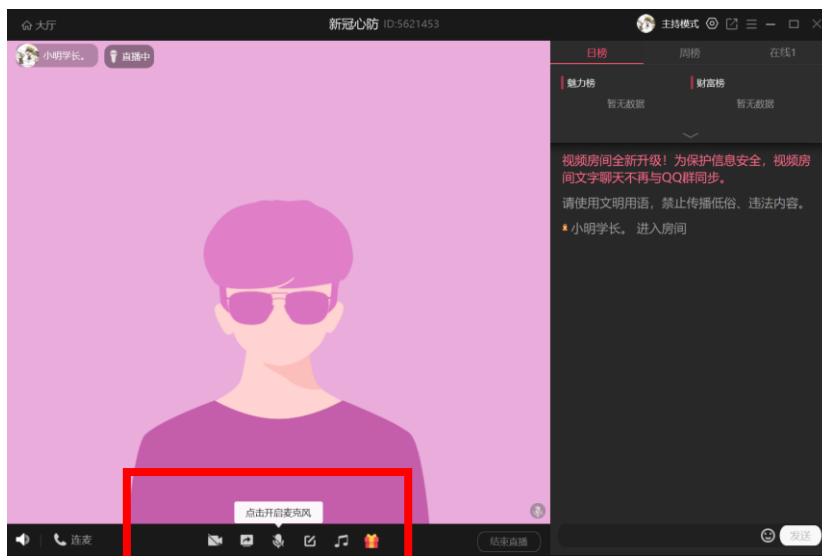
大厅

新冠心防 ID:5621453

主持模式

小明学长。

直播中

日榜

周榜

在线1

魅力榜

暂无数据

财富榜

暂无数据

视频房间全新升级！为保护信息安全，视频房间文字聊天不再与QQ群同步。

请使用文明用语，禁止传播低俗、违法内容。

小明学长。 进入房间

点击开启麦克风

连麦

结束直播

发送